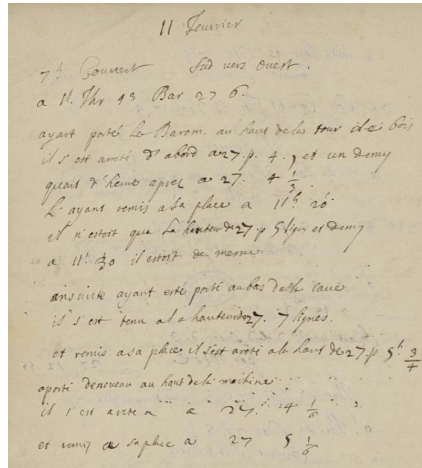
11 Feuvrier

7h. Couvert Sud vers Ouest.

a 11. Thr 13 Bar 27 6.

ayant porté le Barom. au haut de la tour de Bois il s'est arreté d'abord a 27. p. 4. 7 et un demy quart d'heure apres a 27. 4 $\frac{1}{3}$

L'ayant remis a sa place a 11h. 26 il n'estoit que la hauteur de 27. p. 5 lign et demy

a 11h. 30 il estoit de mesme

ensuite ayant esté porté au bas de l'allée il s'est tenu a la hauteur 27. 7 lignes.

et remis a sa place il s'est aresté a la haut de 27. p. 5l. $\frac{3}{4}$

aporté denouveau au haut de la machine il s'est arreté a 27. 4 $\frac{1}{8}$

et remis a sa place a 27 5 $\frac{1}{6}$